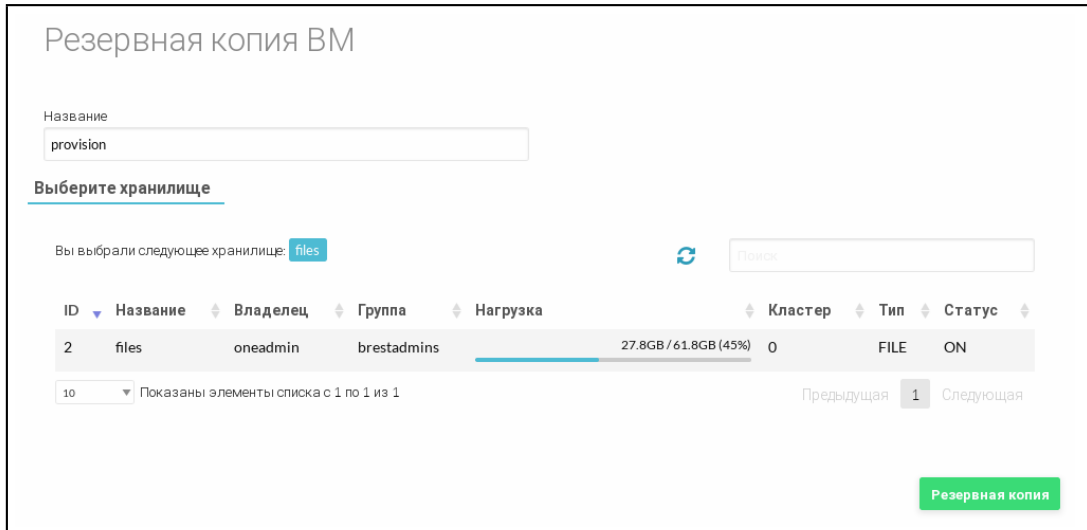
Резервная копия ВМ

Название

provision

Выберите хранилище

Вы выбрали следующее хранилище: files

Поиск

| ID | Название | Владелец | Группа | Нагрузка | Кластер | Тип | Статус |
|---|---|---|---|---|---|---|---|
| 2 | files | oneadmin | brestadmins | 27.8GB / 61.8GB (45%) | 0 | FILE | ON |

10 Показаны элементы списка с 1 по 1 из 1

Предыдущая 1 Следующая

Резервная копия